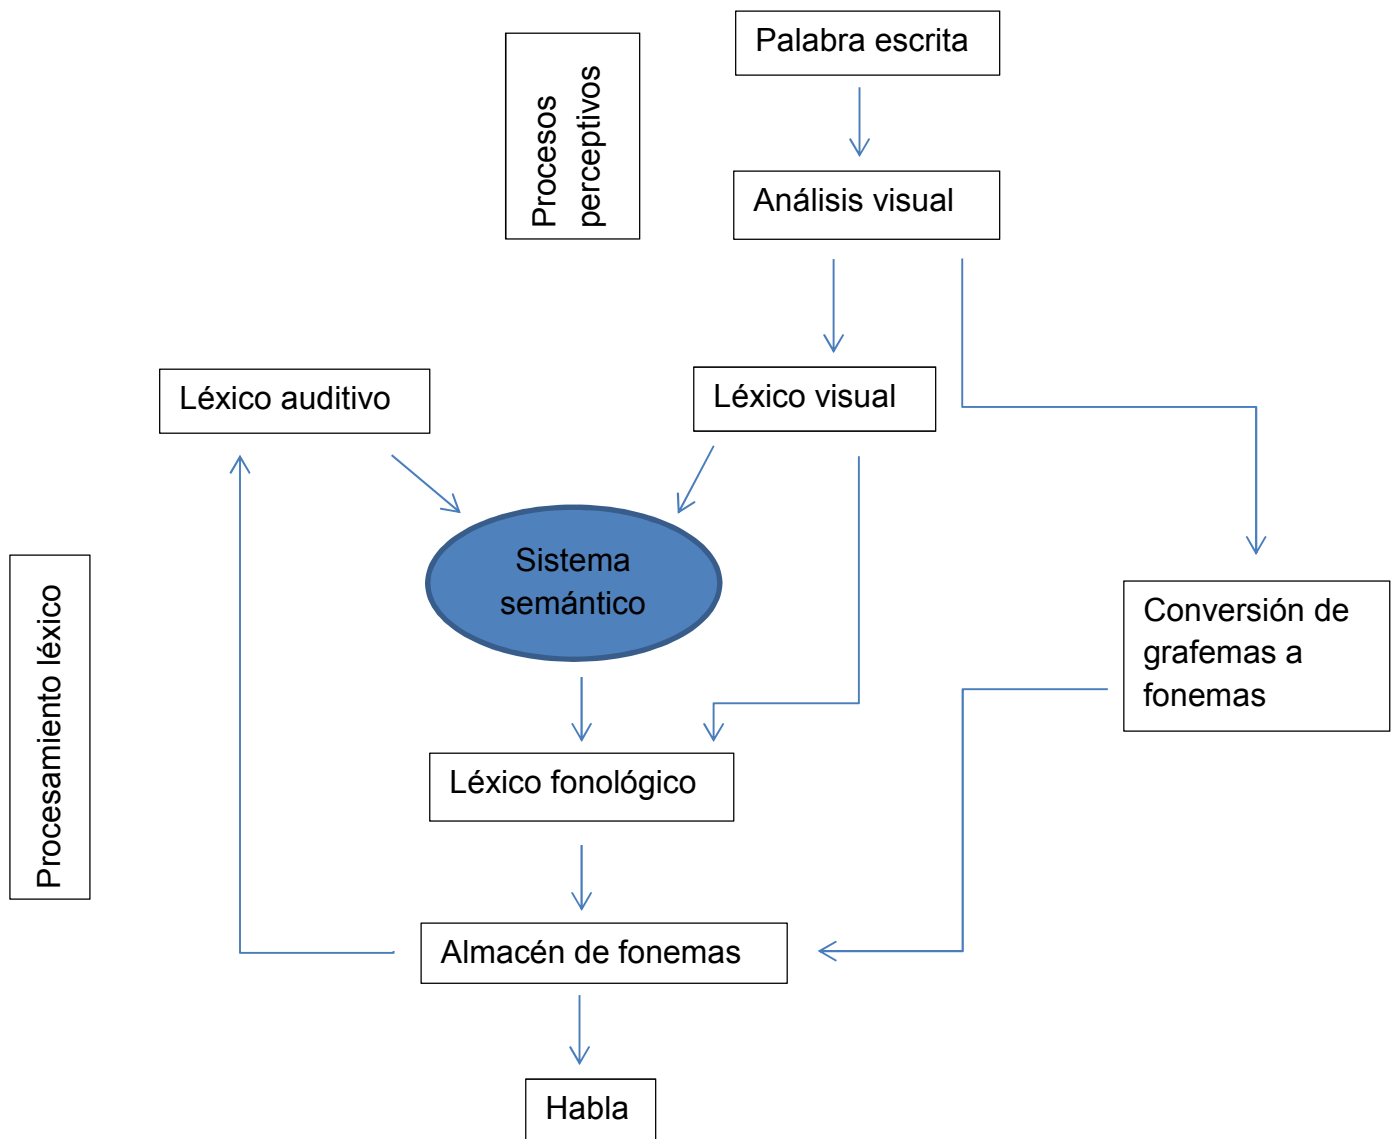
Procesos perceptivos

Palabra escrita

Análisis visual

Léxico auditivo

Léxico visual

Sistema semántico

Conversión de grafemas a fonemas

Procesamiento léxico

Léxico fonológico

Almacén de fonemas

Habla